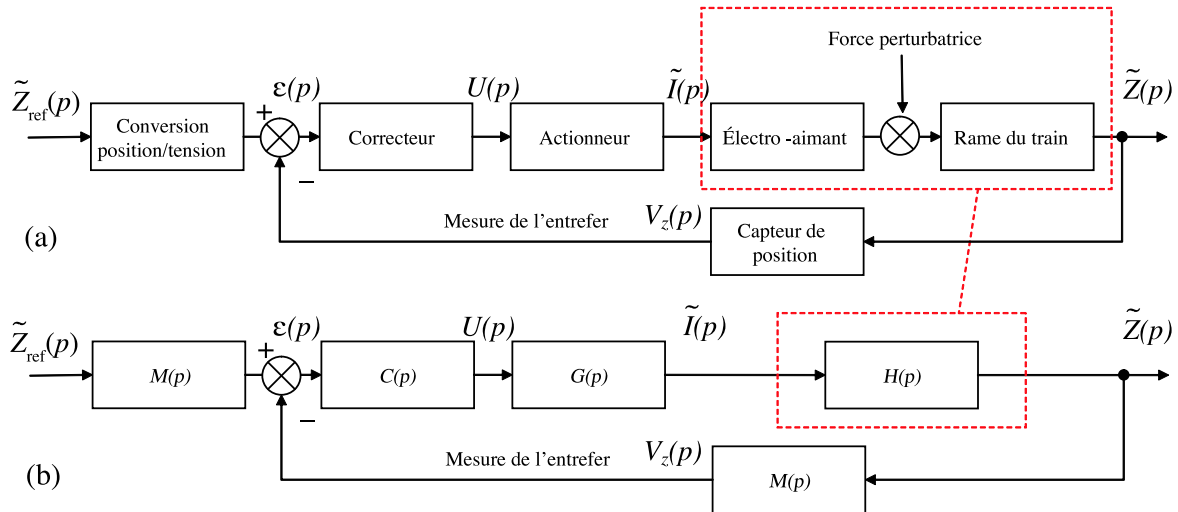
(a)

$\tilde{Z}_{\text{ref}}(p)$

Conversion position/tension

+

$\varepsilon(p)$

–

Correcteur

$U(p)$

Actionneur

$\tilde{I}(p)$

Force perturbatrice

Électro -aimant

Rame du train

$\tilde{Z}(p)$

Mesure de l'entrefer

$V_z(p)$

Capteur de position

(b)

$\tilde{Z}_{\text{ref}}(p)$

M(p)

+

$\varepsilon(p)$

–

C(p)

$U(p)$

G(p)

$\tilde{I}(p)$

H(p)

$\tilde{Z}(p)$

Mesure de l'entrefer

$V_z(p)$

M(p)